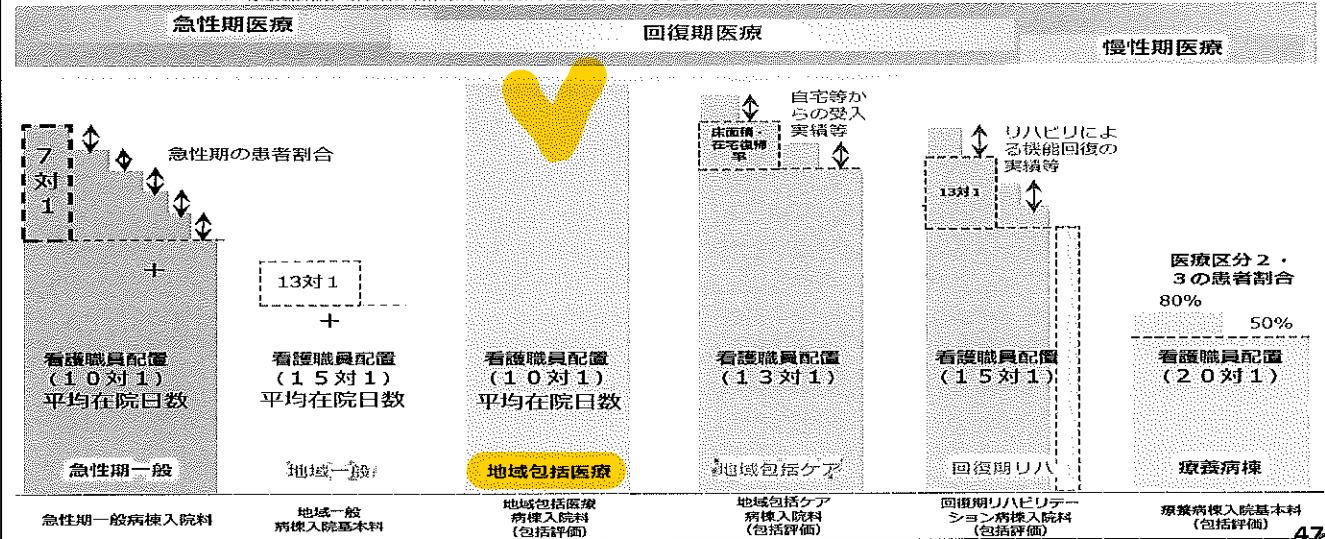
急性期医療

回復期医療

慢性期医療

7対1

急性期の患者割合

+

看護職員配置（10対1）平均在院日数

急性期一般

急性期一般病棟入院料

13対1

+

看護職員配置（15対1）平均在院日数

地域一般

地域一般病棟入院基本料

看護職員配置（10対1）平均在院日数

地域包括医療

地域包括医療病棟入院料（包括評価）

床面積・在宅復帰率

自宅等からの受入実績等

看護職員配置（13対1）

地域包括ケア

地域包括ケア病棟入院料（包括評価）

13対1

リハビリによる機能回復の実績等

看護職員配置（15対1）

回復期リハ

回復期リハビリテーション病棟入院料（包括評価）

医療区分2・3の患者割合

80%

50%

看護職員配置（20対1）

療養病棟

療養病棟入院基本料（包括評価）

47